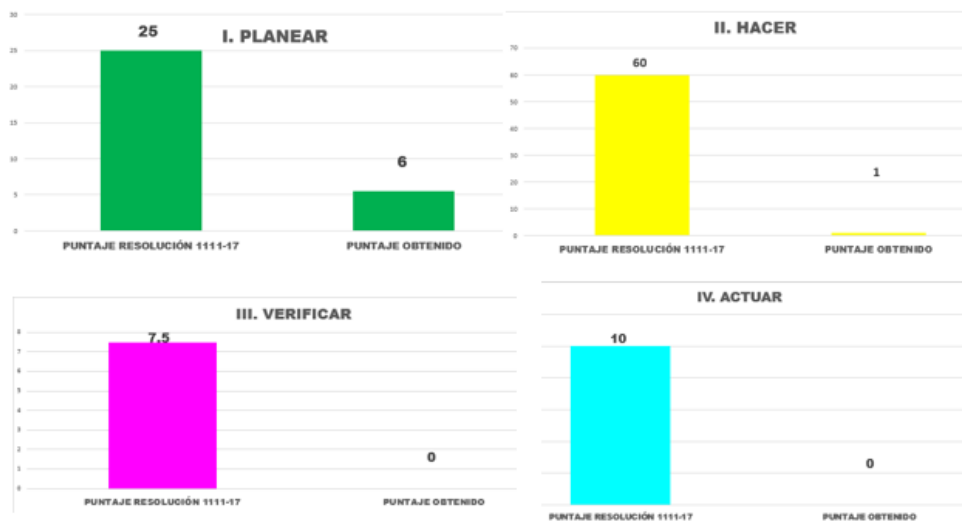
I. PLANEAR

25

6

0
5
10
15
20
25

PUNTAJE RESOLUCIÓN 1111-17
PUNTAJE OBTENIDO

II. HACER

60

1

0
10
20
30
40
50
60
70

PUNTAJE RESOLUCIÓN 1111-17
PUNTAJE OBTENIDO

III. VERIFICAR

7.5

0

0
1
2
3
4
5
6
7
8

PUNTAJE RESOLUCIÓN 1111-17
PUNTAJE OBTENIDO

IV. ACTUAR

10

0

PUNTAJE RESOLUCIÓN 1111-17
PUNTAJE OBTENIDO